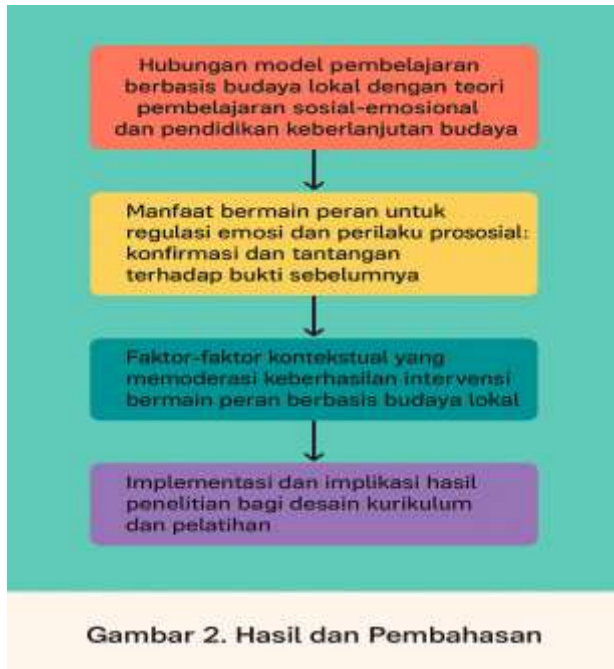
Hubungan model pembelajaran berbasis budaya lokal dengan teori pembelajaran sosial-emosional dan pendidikan keberlanjutan budaya

Manfaat bermain peran untuk regulasi emosi dan perilaku prososial: konfirmasi dan tantangan terhadap bukti sebelumnya

Faktor-faktor kontekstual yang memoderasi keberhasilan intervensi bermain peran berbasis budaya lokal

Implementasi dan implikasi hasil penelitian bagi desain kurikulum dan pelatihan

Gambar 2. Hasil dan Pembahasan